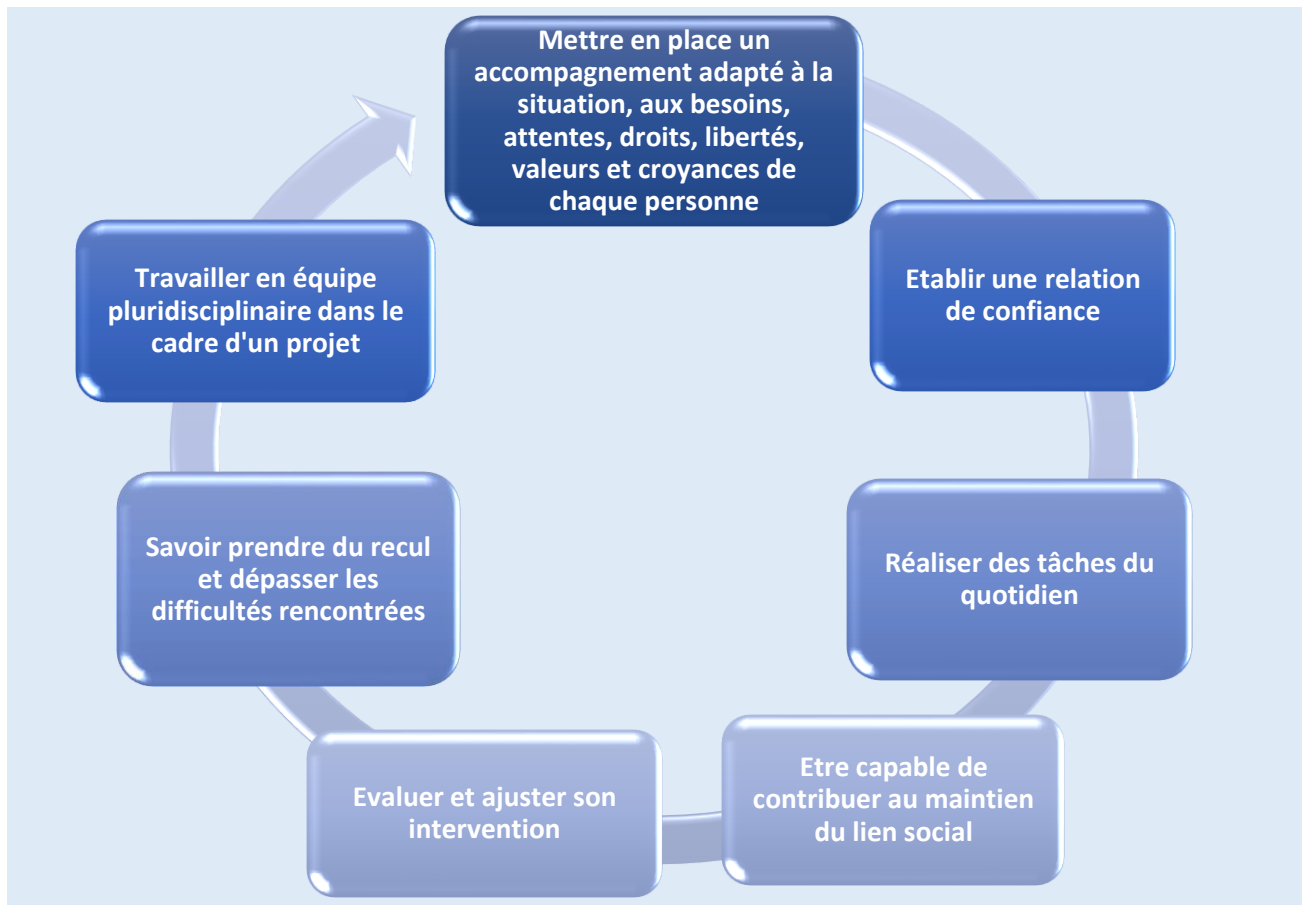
Mettre en place un accompagnement adapté à la situation, aux besoins, attentes, droits, libertés, valeurs et croyances de chaque personne

Etablir une relation de confiance

Réaliser des tâches du quotidien

Etre capable de contribuer au maintien du lien social

Evaluer et ajuster son intervention

Savoir prendre du recul et dépasser les difficultés rencontrées

Travailler en équipe pluridisciplinaire dans le cadre d'un projet